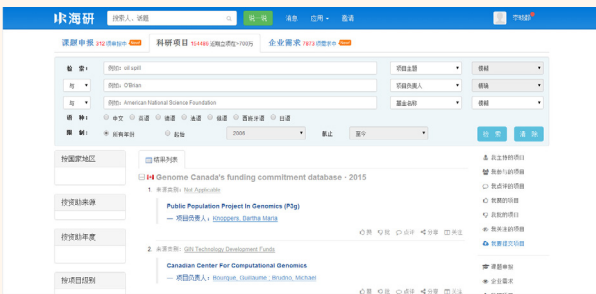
水海研 搜索人、领题 搜一搜 消息 应用 邀请 李晓新

课题申报 312 项目可申报 NEW 科研项目 154495 近期立项约>700万 企业需求 7673 项需求 NEW

检 索：例如: oil spill 项目主题 模糊
与 例如: O'Brian 项目负责人 模糊
与 例如: American National Science Foundation 基金名称 模糊

语 种：中文 英语 德语 法语 俄语 西班牙语 日语
限 制：所有年份 起始 2006 截止 至今

检 索 清 除

按国家地区

按资助来源

按资助年度

按项目级别

结果列表

Genome Canada's funding commitment database - 2015

1. 来源类别: Not Applicable

Public Population Project In Genomics (P3g)

— 项目负责人: Knoppers, Bartha Maria

赞 踩 点评 分享 关注

2. 来源类别: GIN Technology Development Funds

Canadian Center For Computational Genomics

— 项目负责人: Bourque, Guillaume ; Brudno, Michael

我关注的项目
我参与的项目
我点评的项目
我分享的项目
我收藏的项目
我的项目
我发布的项目
我要提交项目

课题申报
企业需求